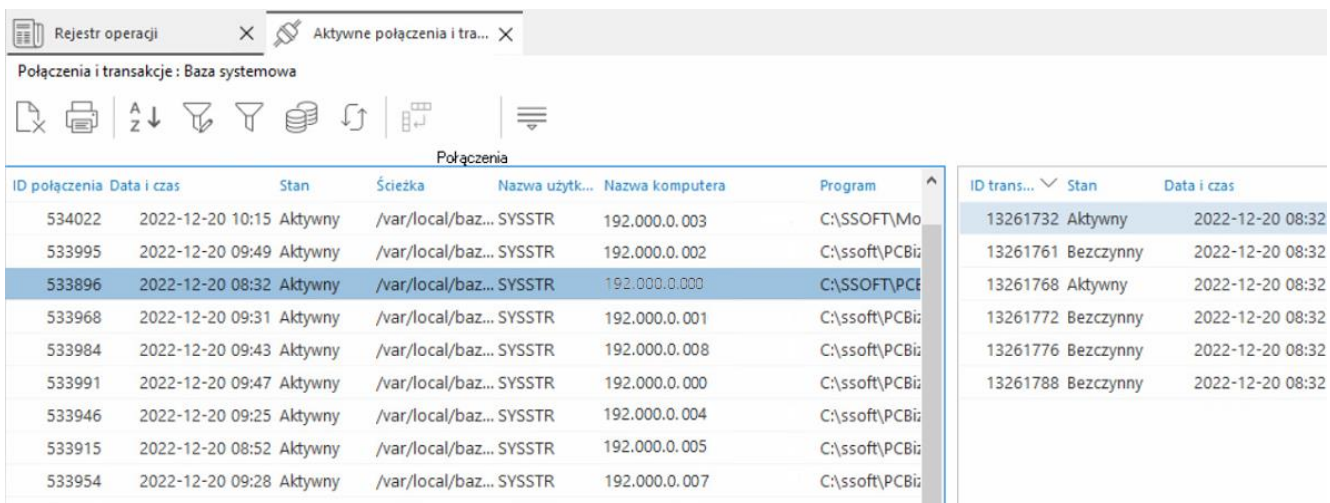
Rejestr operacji × Aktywne połączenia i tra... ×

Połączenia i transakcje : Baza systemowa

Połączenia

| ID połączenia | Data i czas | Stan | Ścieżka | Nazwa użytk... | Nazwa komputera | Program |
|---|---|---|---|---|---|---|
| 534022 | 2022-12-20 10:15 | Aktywny | /var/local/baz... | SYSSTR | 192.000.0.003 | C:\SSOFT\Mo |
| 533995 | 2022-12-20 09:49 | Aktywny | /var/local/baz... | SYSSTR | 192.000.0.002 | C:\ssoft\PCBiz |
| 533896 | 2022-12-20 08:32 | Aktywny | /var/local/baz... | SYSSTR | 192.000.0.000 | C:\SSOFT\PCE |
| 533968 | 2022-12-20 09:31 | Aktywny | /var/local/baz... | SYSSTR | 192.000.0.001 | C:\ssoft\PCBiz |
| 533984 | 2022-12-20 09:43 | Aktywny | /var/local/baz... | SYSSTR | 192.000.0.008 | C:\ssoft\PCBiz |
| 533991 | 2022-12-20 09:47 | Aktywny | /var/local/baz... | SYSSTR | 192.000.0.000 | C:\ssoft\PCBiz |
| 533946 | 2022-12-20 09:25 | Aktywny | /var/local/baz... | SYSSTR | 192.000.0.004 | C:\ssoft\PCBiz |
| 533915 | 2022-12-20 08:52 | Aktywny | /var/local/baz... | SYSSTR | 192.000.0.005 | C:\ssoft\PCBiz |
| 533954 | 2022-12-20 09:28 | Aktywny | /var/local/baz... | SYSSTR | 192.000.0.007 | C:\ssoft\PCBiz |

| ID trans... | Stan | Data i czas |
|---|---|---|
| 13261732 | Aktywny | 2022-12-20 08:32 |
| 13261761 | Bezczynny | 2022-12-20 08:32 |
| 13261768 | Aktywny | 2022-12-20 08:32 |
| 13261772 | Bezczynny | 2022-12-20 08:32 |
| 13261776 | Bezczynny | 2022-12-20 08:32 |
| 13261788 | Bezczynny | 2022-12-20 08:32 |